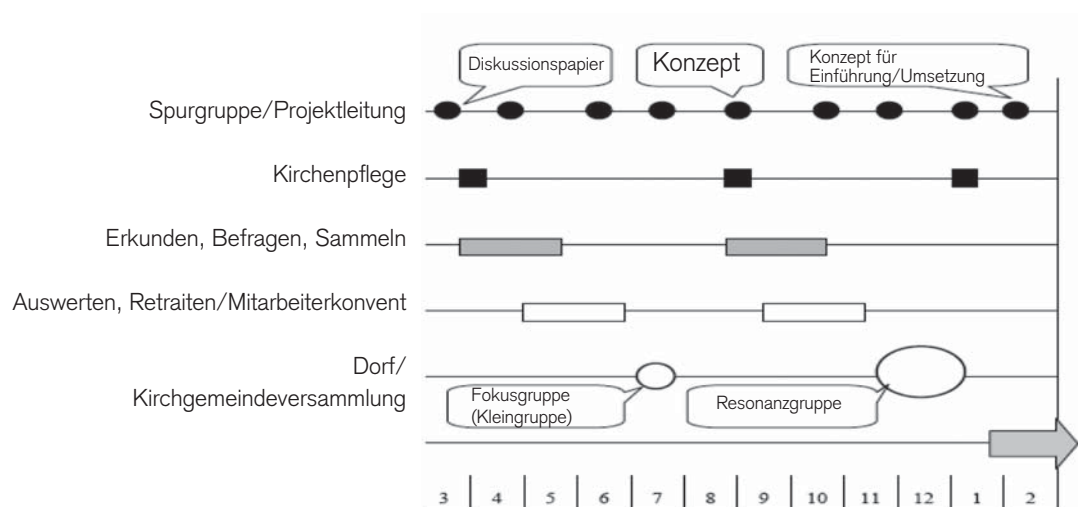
Diskussionspapier

Konzept

Konzept für Einführung/Umsetzung

Spurgruppe/Projektleitung

Kirchenpflege

Erkunden, Befragen, Sammeln

Auswerten, Retraiten/Mitarbeiterkonvent

Dorf/ Kirchgemeindeversammlung

Fokusgruppe (Kleingruppe)

Resonanzgruppe

| 3 | 4 | 5 | 6 | 7 | 8 | 9 | 10 | 11 | 12 | 1 | 2 |